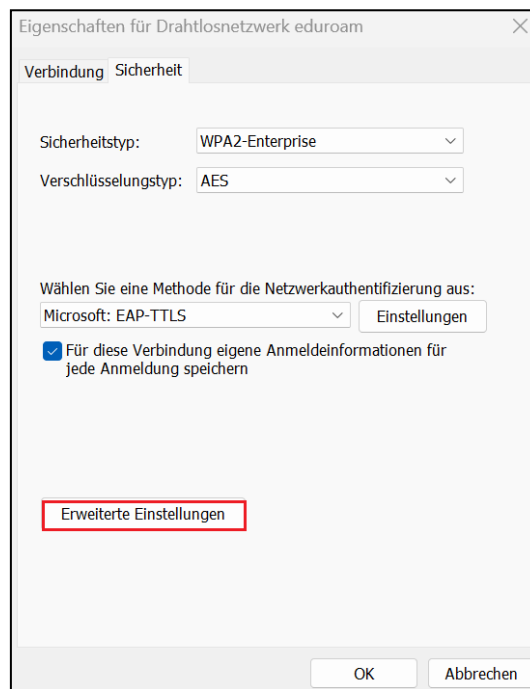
Eigenschaften für Drahtlosnetzwerk eduroam

Verbindung Sicherheit

Sicherheitstyp: WPA2-Enterprise

Verschlüsselungstyp: AES

Wählen Sie eine Methode für die Netzwerkauthentifizierung aus:

Microsoft: EAP-TTLS

Einstellungen

Für diese Verbindung eigene Anmeldeinformationen für jede Anmeldung speichern

Erweiterte Einstellungen

OK

Abbrechen